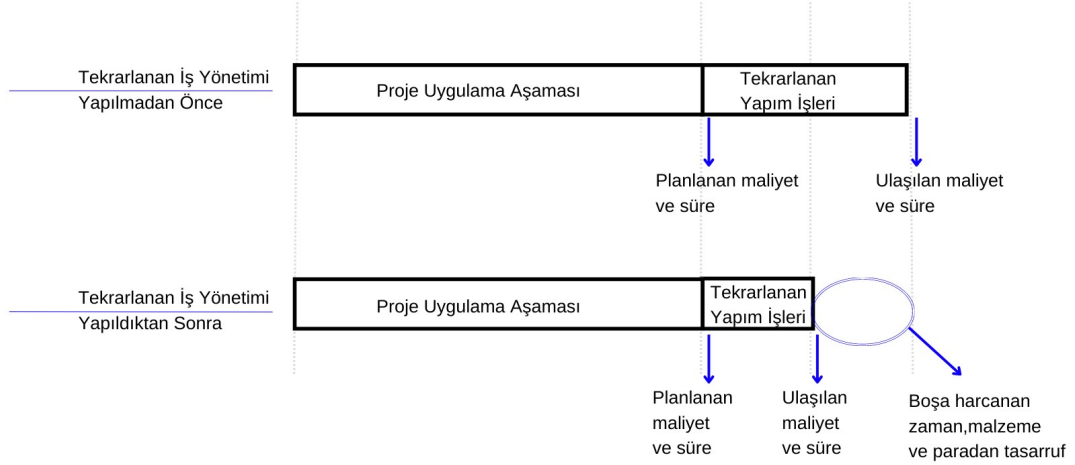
Tekrarlanan İş Yönetimi Yapılmadan Önce

Proje Uygulama Aşaması

Tekrarlanan Yapım İşleri

Planlanan maliyet ve süre

Ulaşılan maliyet ve süre

Tekrarlanan İş Yönetimi Yapıldıktan Sonra

Proje Uygulama Aşaması

Tekrarlanan Yapım İşleri

Planlanan maliyet ve süre

Ulaşılan maliyet ve süre

Boşa harcanan zaman,malzeme ve paradan tasarruf